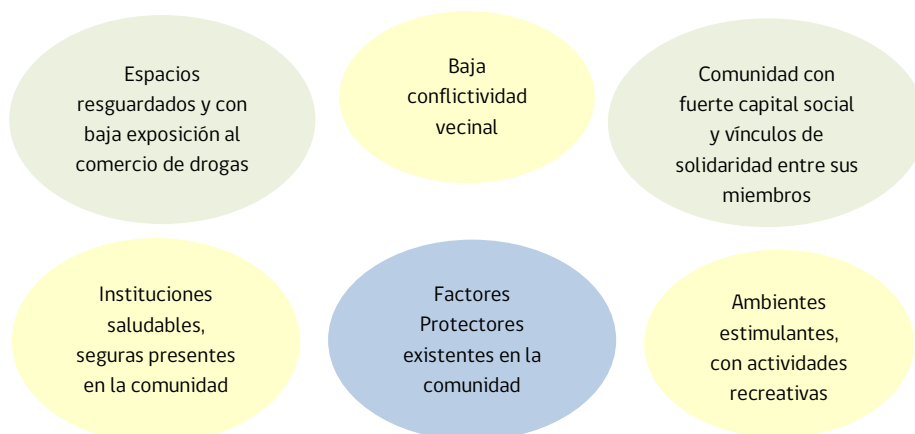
Espacios resguardados y con baja exposición al comercio de drogas

Baja conflictividad vecinal

Comunidad con fuerte capital social y vínculos de solidaridad entre sus miembros

Instituciones saludables, seguras presentes en la comunidad

Factores Protectores existentes en la comunidad

Ambientes estimulantes, con actividades recreativas